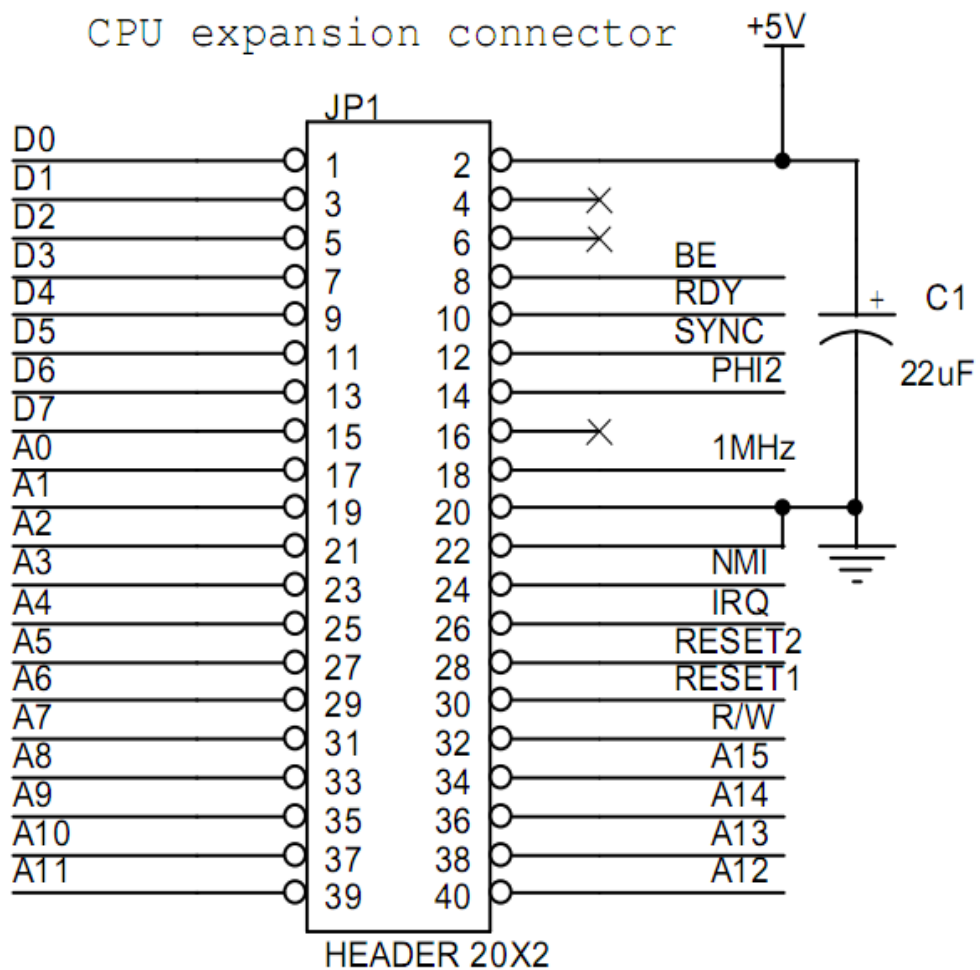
CPU expansion connector

+5V

JP1

D0
D1
D2
D3
D4
D5
D6
D7
A0
A1
A2
A3
A4
A5
A6
A7
A8
A9
A10
A11

1 2
3 4
5 6
7 8
9 10
11 12
13 14
15 16
17 18
19 20
21 22
23 24
25 26
27 28
29 30
31 32
33 34
35 36
37 38
39 40

BE
RDY
SYNC
PHI2
1MHz
NMI
IRQ
RESET2
RESET1
R/W
A15
A14
A13
A12

+
C1
22uF

HEADER 20X2